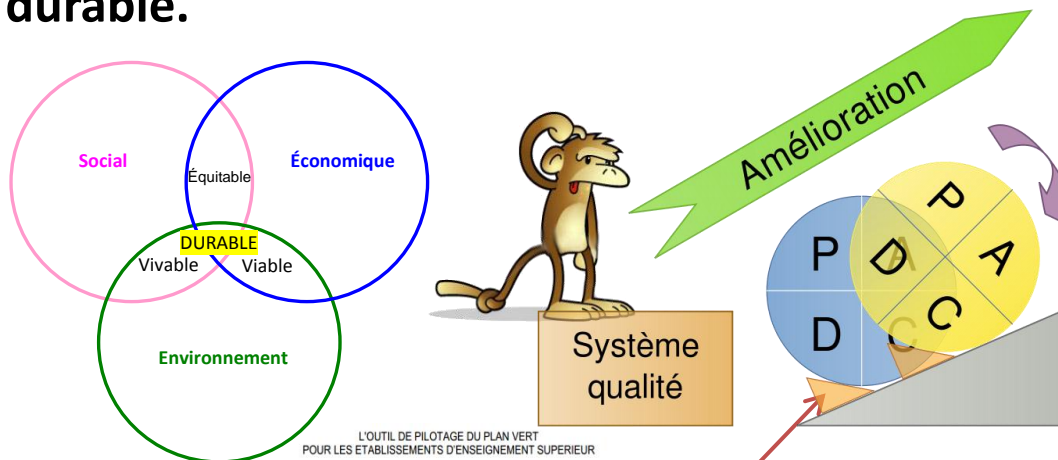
durable.

Social
Équitable
Économique
DURABLE
Vivable
Viable
Environnement

L'OUTIL DE PILOTAGE DU PLAN VERT
POUR LES ETABLISSEMENTS D'ENSEIGNEMENT SUPERIEUR

Amélioration

Système qualité

P
A
D
C
P
D
A
C